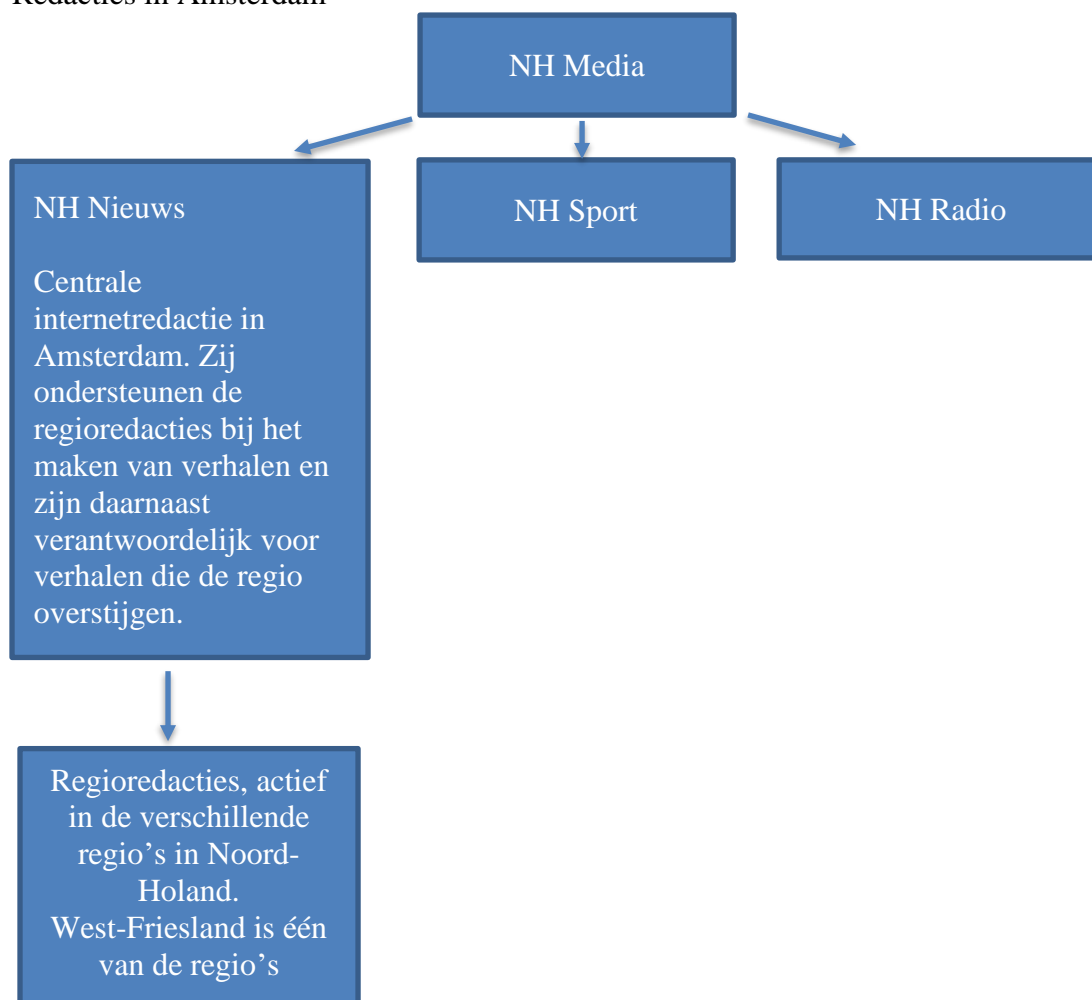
Redacties in Amsterdam

NH Media

NH Nieuws

Centrale internetredactie in Amsterdam. Zij ondersteunen de regioredacties bij het maken van verhalen en zijn daarnaast verantwoordelijk voor verhalen die de regio overstijgen.

NH Sport

NH Radio

Regioredacties, actief in de verschillende regio's in Noord-Holand.
West-Friesland is één van de regio's